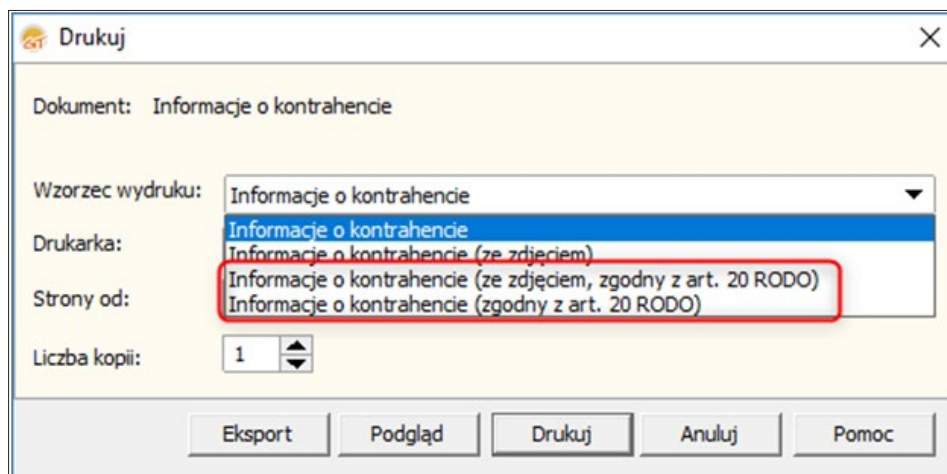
GT Drukuj

Dokument: Informacje o kontrahencie

Wzorzec wydruku: Informacje o kontrahencie

Informacje o kontrahencie
Informacje o kontrahencie (ze zdjęciem)
Informacje o kontrahencie (ze zdjęciem, zgodny z art. 20 RODO)
Informacje o kontrahencie (zgodny z art. 20 RODO)

Drukarka:

Strony od:

Liczba kopii: 1

Eksport Podgląd Drukuj Anuluj Pomoc